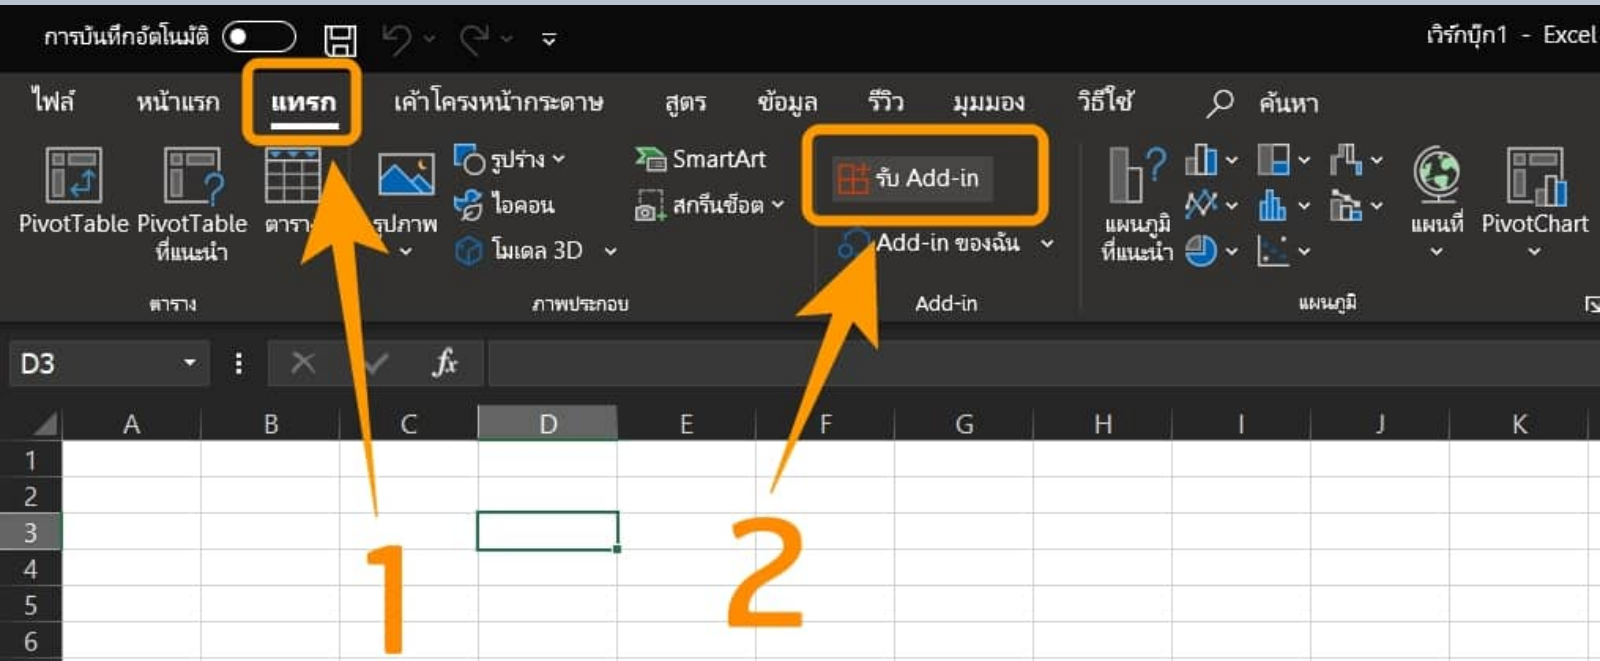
การบันทึกอัตโนมัติ

เวิร์กบุ๊ก1 - Excel

ไฟล์ หน้าแรก แทรก เค้าโครงหน้ากระดาษ สูตร ข้อมูล รีวิว มุมมอง วิธีใช้ ค้นหา

PivotTable PivotTable ที่แนะนำ ตาราง
ตาราง

รูปภาพ
รูปร่าง
ไอคอน
โมเดล 3D
SmartArt
สกรีนช็อต
ภาพประกอบ

รับ Add-in
Add-in ของฉัน
Add-in

แผนภูมิที่แนะนำ
แผนที่ PivotChart
แผนภูมิ

D3

$fx$

| | A | B | C | D | E | F | G | H | I | J | K |
|---|---|---|---|---|---|---|---|---|---|---|---|
| 1 | | | | | | | | | | | |
| 2 | | | | | | | | | | | |
| 3 | | | | | | | | | | | |
| 4 | | | | | | | | | | | |
| 5 | | | | | | | | | | | |
| 6 | | | | | | | | | | | |

1

2